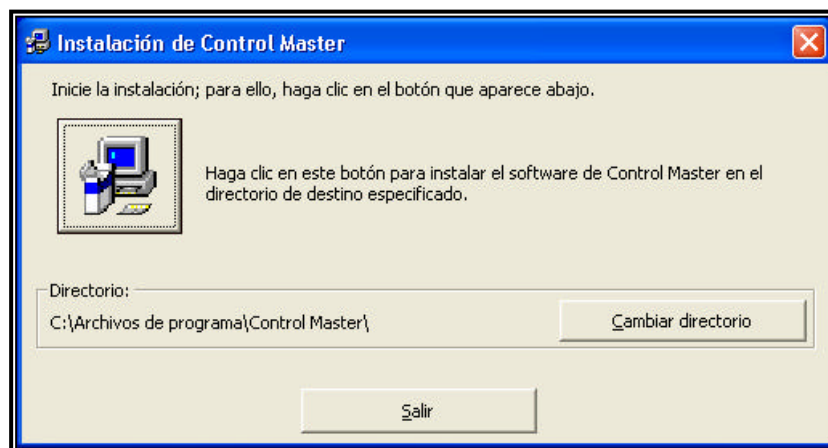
Instalación de Control Master

Inicie la instalación; para ello, haga clic en el botón que aparece abajo.

Haga clic en este botón para instalar el software de Control Master en el directorio de destino especificado.

Directorio:

C:\Archivos de programa\Control Master\

Cambiar directorio

Salir